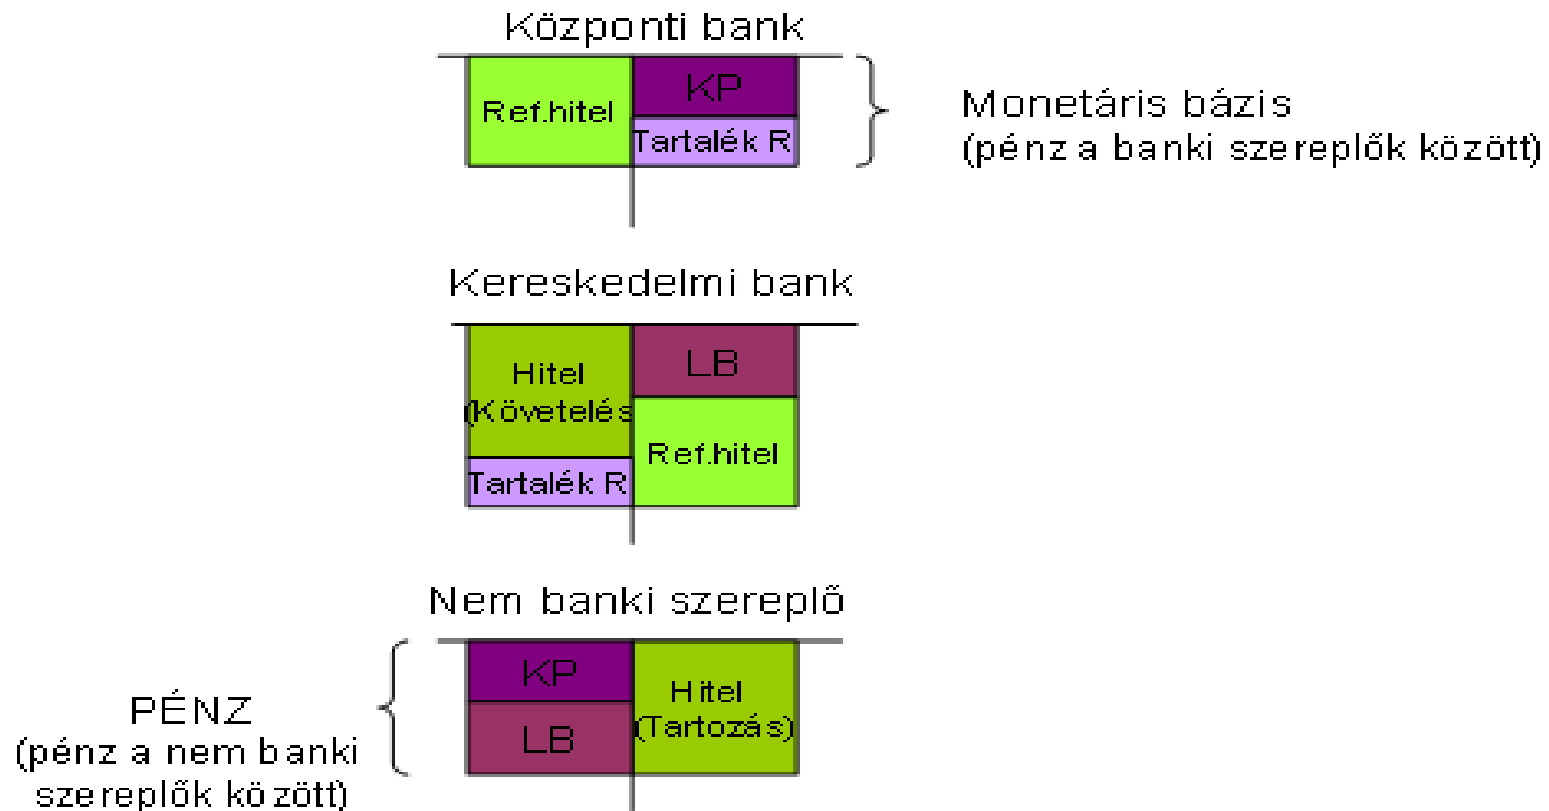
Központi bank

| Ref.hitel | KP |
|---|---|
| | Tartalék R |

Monetáris bázis
(pénz a banki szereplők között)

Kereskedelmi bank

| Hitel (Követelés | LB |
|---|---|
| Tartalék R | Ref.hitel |

Nem banki szereplő

| KP | Hitel (Tartozás) |
|---|---|
| LB | |

PÉNZ
(pénz a nem banki szereplők között)